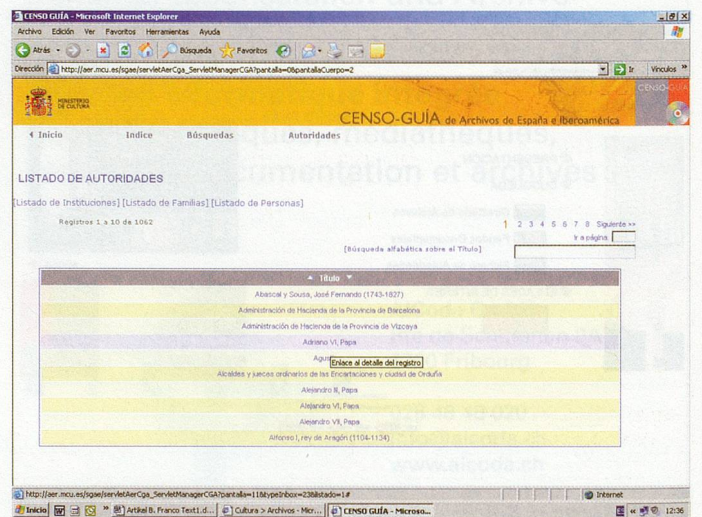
CENSO GUÍA - Microsoft Internet Explorer

Archivo Edición Ver Favoritos Herramientas Ayuda

Atrás Búsqueda Favoritos

Dirección http://aer.mcu.es/sgae/servletAerCga_ServletManagerCGA?pantalla=0&pantallaCuerpo=2

Ir Vínculos

MINISTERIO DE CULTURA

CENSO-GUÍA de Archivos de España e Iberoamérica

CENSO-GUÍA

◂ Inicio Indice Búsquedas Autoridades

LISTADO DE AUTORIDADES

[Listado de Instituciones] [Listado de Familias] [Listado de Personas]

Registros 1 a 10 de 1062

1 2 3 4 5 6 7 8 Siguiente >>

Ir a página

[Búsqueda alfabética sobre el Título]

▲ Título ▼

Abascal y Sousa, José Fernando (1743-1827)

Administración de Hacienda de la Provincia de Barcelona

Administración de Hacienda de la Provincia de Vizcaya

Adriano VI, Papa

Agu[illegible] Enlace al detalle del registro

Alcaldes y jueces ordinarios de las Encartaciones y ciudad de Orduña

Alejandro III, Papa

Alejandro VI, Papa

Alejandro VII, Papa

Alfonso I, rey de Aragón (1104-1134)

http://aer.mcu.es/sgae/servletAerCga_ServletManagerCGA?pantalla=11&typeInbox=23&listado=1#

Internet

Inicio Artikel B. Franco Text1.d... Cultura > Archivos - Micr... CENSO GUÍA - Microso...

12:36